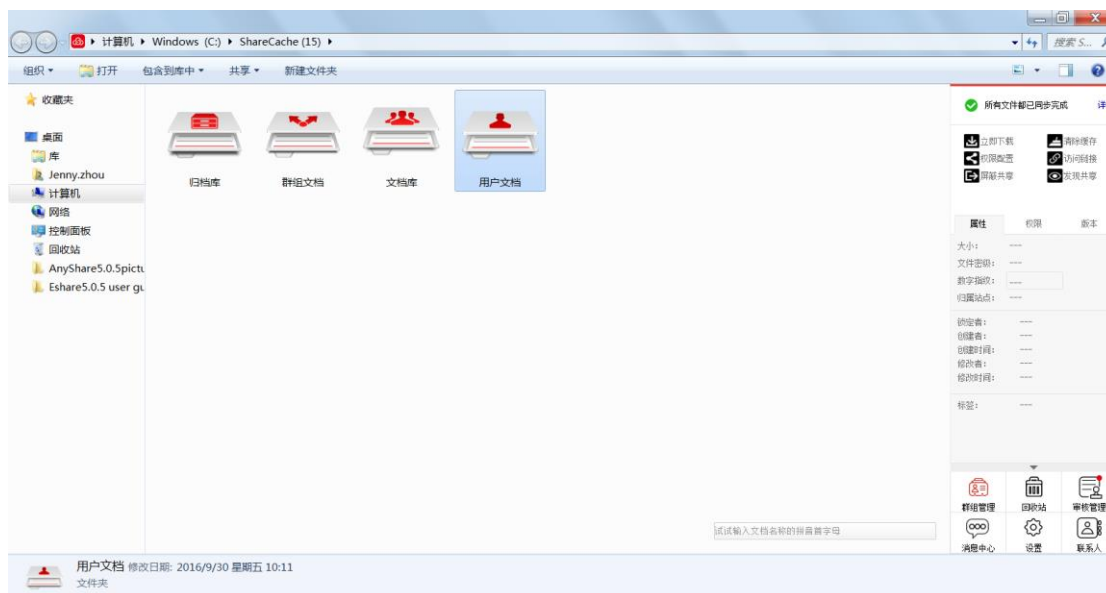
▸ 计算机 ▸ Windows (C:) ▸ ShareCache (15) ▸

搜索 S...

组织 ▾ 打开 包含到库中 ▾ 共享 ▾ 新建文件夹

收藏夹

桌面
库
Jenny.zhou
计算机
网络
控制面板
回收站
AnyShare5.0.5pictu
Eshare5.0.5 user gu

归档库
群组文档
文档库
用户文档

所有文件都已同步完成 详

立即下载
清除缓存
权限配置
访问链接
屏蔽共享
发现共享

属性 权限 版本

大小: ----
文件密级: ----
数字指纹: ----
归属站点: ----

锁定者: ----
创建者: ----
创建时间: ----
修改者: ----
修改时间: ----

标签: ----

试试输入文档名称的拼音首字母

群组管理
回收站
审核管理
消息中心
设置
联系人

用户文档 修改日期: 2016/9/30 星期五 10:11
文件夹